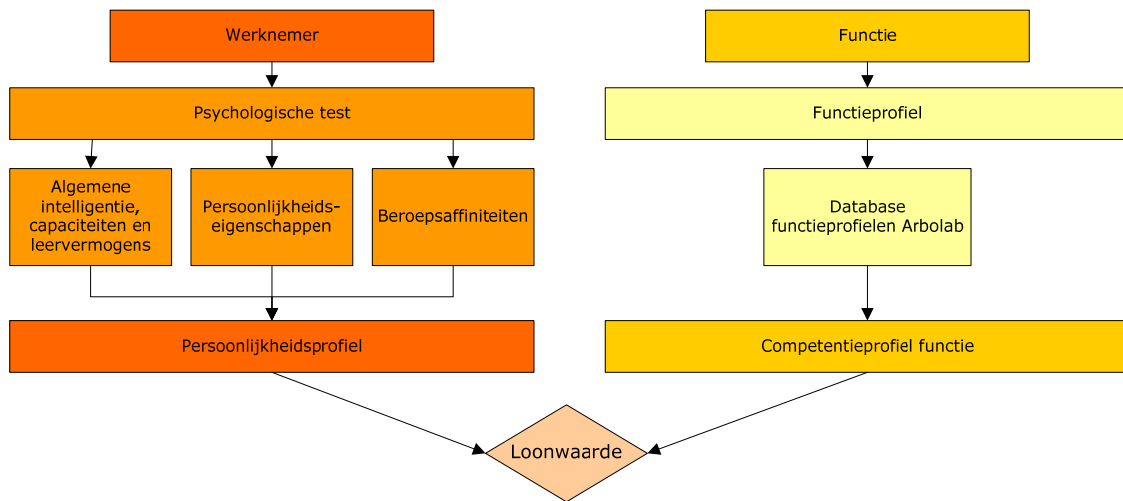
Werknemer

Psychologische test

Algemene intelligentie, capaciteiten en leervermogens

Persoonlijkheidseigenschappen

Beroepsaffiniteiten

Persoonlijkheidsprofiel

Functie

Functieprofiel

Database functieprofielen Arbolab

Competentieprofiel functie

Loonwaarde